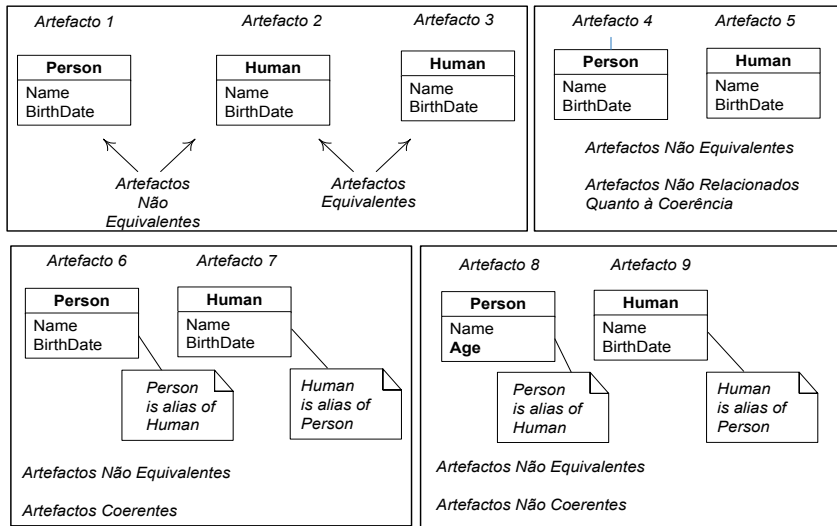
Artefacto 1

Person
Name
BirthDate

Artefacto 2

Human
Name
BirthDate

Artefacto 3

Human
Name
BirthDate

Artefactos Não Equivalentes

Artefactos Equivalentes

Artefacto 4

Person
Name
BirthDate

Artefacto 5

Human
Name
BirthDate

Artefactos Não Equivalentes

Artefactos Não Relacionados Quanto à Coerência

Artefacto 6

Person
Name
BirthDate

Person is alias of Human

Artefacto 7

Human
Name
BirthDate

Human is alias of Person

Artefactos Não Equivalentes

Artefactos Coerentes

Artefacto 8

Person
Name
**Age**

Person is alias of Human

Artefacto 9

Human
Name
BirthDate

Human is alias of Person

Artefactos Não Equivalentes

Artefactos Não Coerentes